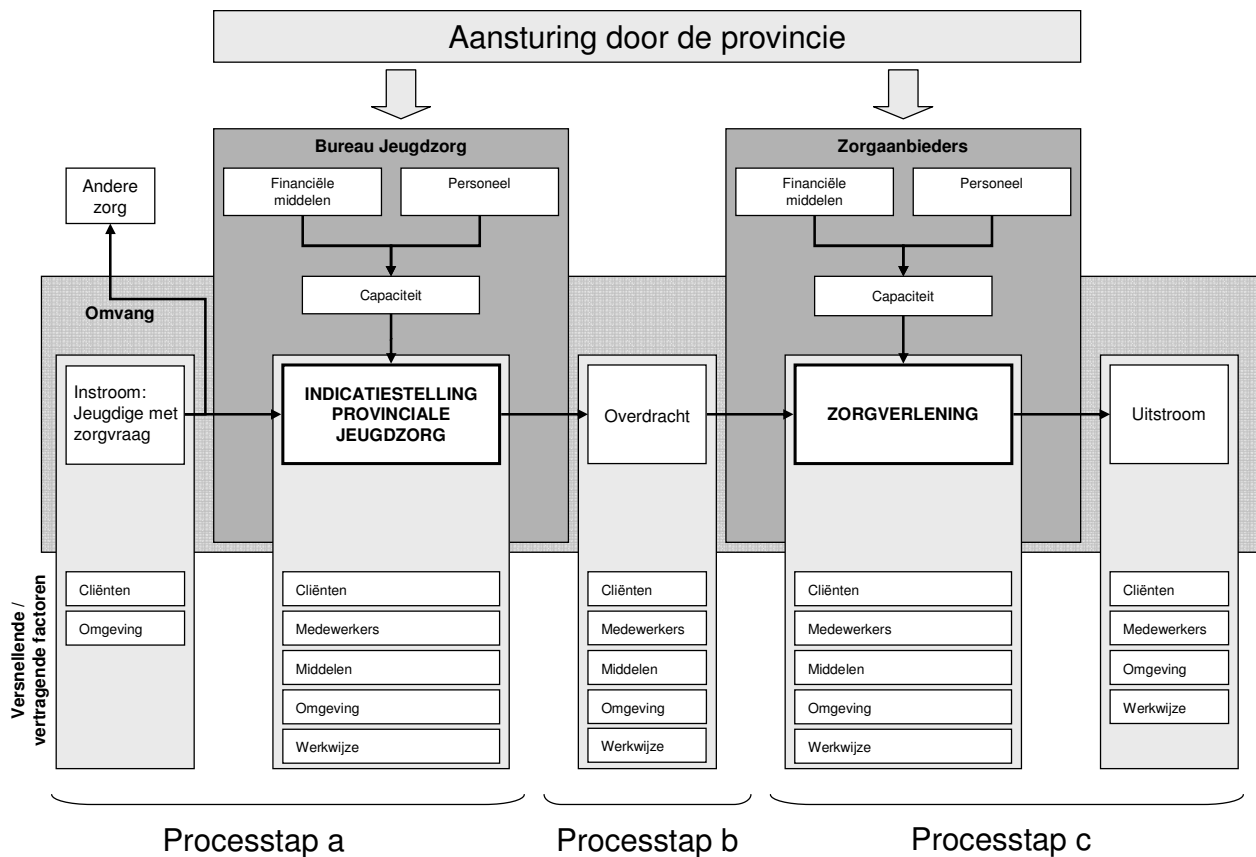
Aansturing door de provincie

Bureau Jeugdzorg

Financiële middelen

Personeel

Capaciteit

Zorgaanbieders

Financiële middelen

Personeel

Capaciteit

Andere zorg

Omvang

Instroom: Jeugdige met zorgvraag

INDICATIESTELLING PROVINCIALE JEUGDZORG

Overdracht

ZORGVERLENING

Uitstroom

Versnellende / vertragende factoren

Cliënten

Omgeving

Cliënten

Medewerkers

Middelen

Omgeving

Werkwijze

Cliënten

Medewerkers

Middelen

Omgeving

Werkwijze

Cliënten

Medewerkers

Middelen

Omgeving

Werkwijze

Cliënten

Medewerkers

Omgeving

Werkwijze

Processtap a

Processtap b

Processtap c